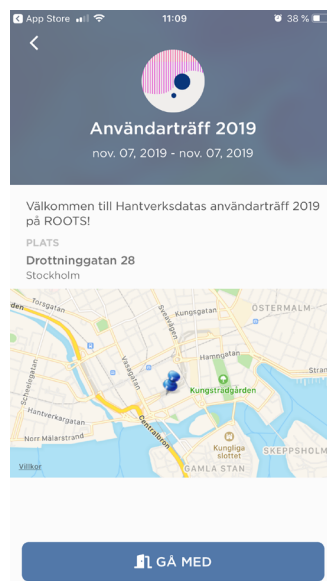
◀ App Store 11:09 38 %

Användarträff 2019

nov. 07, 2019 - nov. 07, 2019

Välkommen till Hantverksdatas användarträff 2019 på ROOTS!

PLATS

Drottninggatan 28

Stockholm

Torsgatan
Kungsgatan
Sveavägen
ÖSTERMALM
Hamngatan
Vasagatan
Scheelegatan
Kungsträdgården
Hantverkargatan
Centralbron
Norr Mälarstrand
Kungliga slottet
SKEPPSHOLM
GAMLA STAN
Villkor

GÅ MED